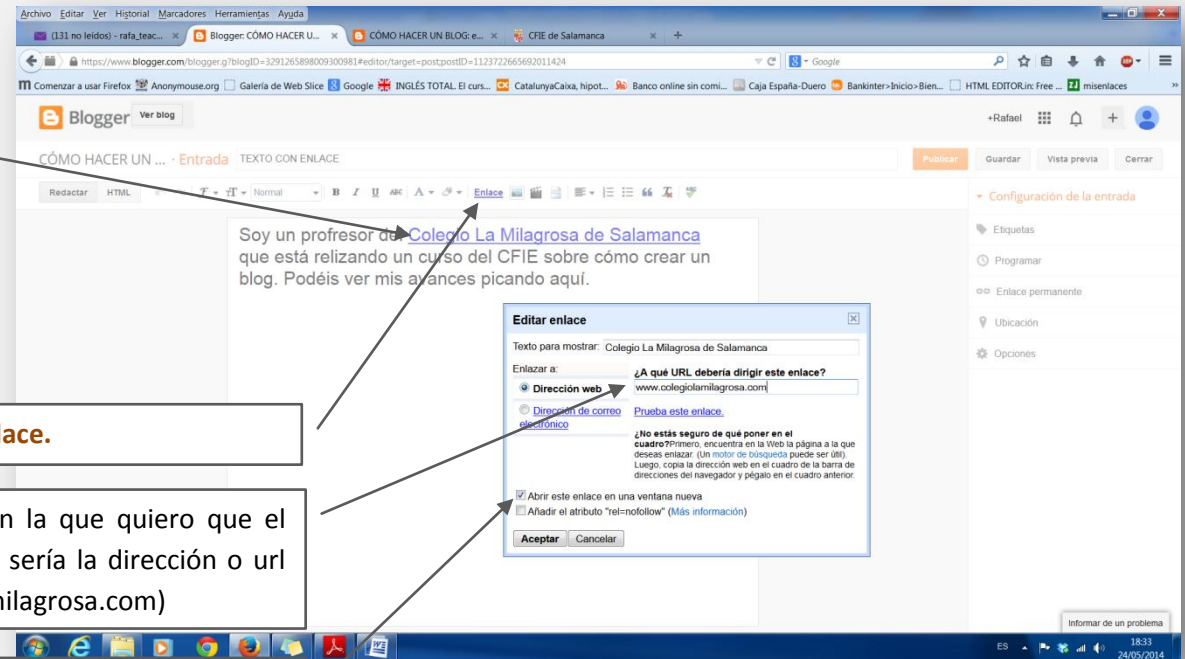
Archivo Editar Ver Historial Marcadores Herramientas Ayuda

(131 no leídos) - rafa_teac... × Blogger: CÓMO HACER U... × CÓMO HACER UN BLOG: e... × CFIE de Salamanca × +

https://www.blogger.com/blogger.g?blogID=3291265898009300981#editor/target=post;postID=1123722665692011424

Google

Comenzar a usar Firefox Anonymouse.org Galería de Web Slice Google INGLÉS TOTAL. El curs... CatalunyaCaixa, hipot... Banco online sin comi... Caja España-Duero Bankinter>Inicio>Bien... HTML EDITOR.in: Free ... misenlaces

Blogger Ver blog

+Rafael

CÓMO HACER UN ... · Entrada TEXTO CON ENLACE

Publicar Guardar Vista previa Cerrar

Redactar HTML Normal B I U Enlace

Configuración de la entrada

Etiquetas

Programar

Enlace permanente

Ubicación

Opciones

Soy un profesor del Colegio La Milagrosa de Salamanca que está relizando un curso del CFIE sobre cómo crear un blog. Podéis ver mis avances picando aquí.

Editar enlace

Texto para mostrar: Colegio La Milagrosa de Salamanca

Enlazar a:

Dirección web

Dirección de correo electrónico

¿A qué URL debería dirigir este enlace?

www.colegiolamilagrosa.com

Prueba este enlace.

¿No estás seguro de qué poner en el cuadro? Primero, encuentra en la Web la página a la que deseas enlazar. (Un motor de búsqueda puede ser útil). Luego, copia la dirección web en el cuadro de la barra de direcciones del navegador y pégalo en el cuadro anterior.

Abrir este enlace en una ventana nueva

Añadir el atributo "rel=nofollow" (Más información)

Aceptar Cancelar

lace.

n la que quiero que el sería la dirección o url milagrosa.com)

Informar de un problema

ES 18:33 24/05/2014